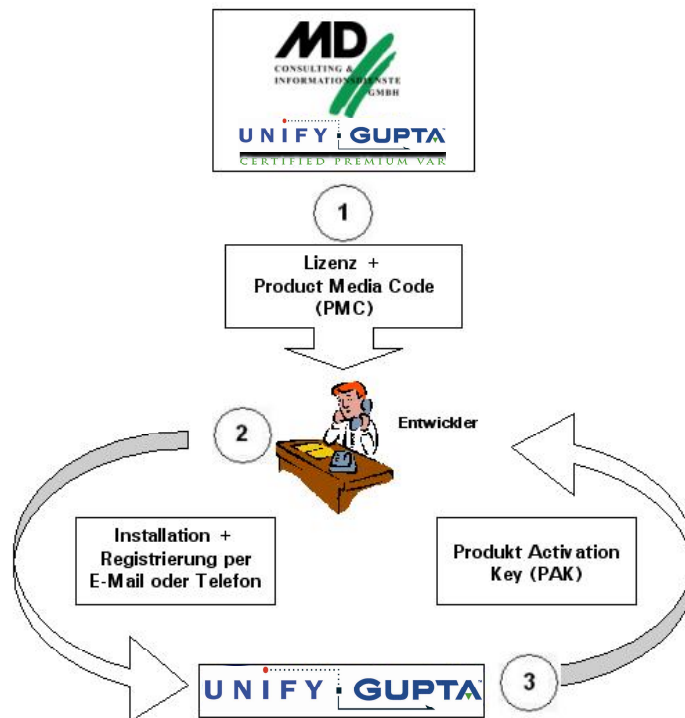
MD
CONSULTING &
INFORMATIONSDIENSTE
GMBH

UNIFY GUPTA
CERTIFIED PREMIUM VAR

1

Lizenz +
Product Media Code
(PMC)

2

Entwickler

Installation +
Registrierung per
E-Mail oder Telefon

Produkt Activation
Key (PAK)

UNIFY GUPTA

3